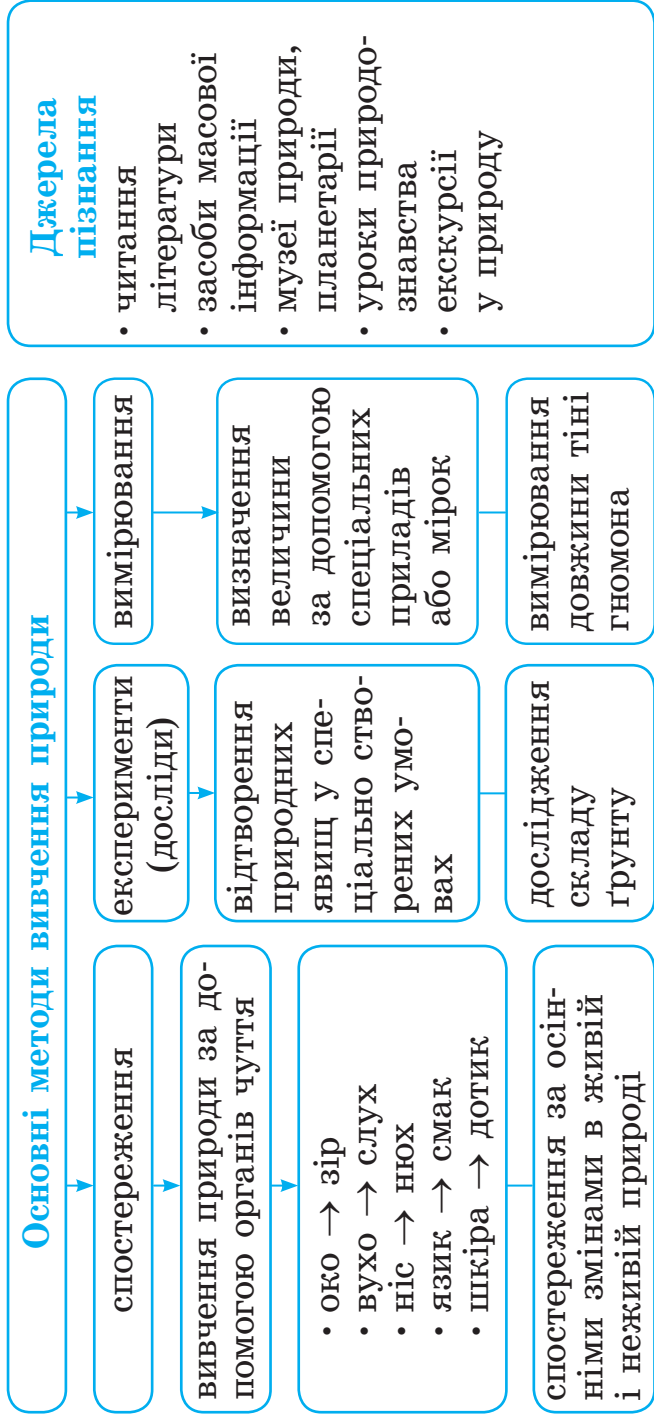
Основні методи вивчення природи

спостереження

вивчення природи за допомогою органів чуття

• око → зір
• вухо → слух
• ніс → нюх
• язик → смак
• шкіра → дотик

спостереження за осінніми змінами в живій і неживій природі

експерименти (досліди)

відтворення природних явищ у спеціально створених умовах

дослідження складу ґрунту

вимірювання

визначення величини за допомогою спеціальних приладів або мірок

вимірювання довжини тіні гномона

Джерела пізнання

• читання літератури
• засоби масової інформації
• музеї природи, планетарії
• уроки природознавства
• екскурсії у природу